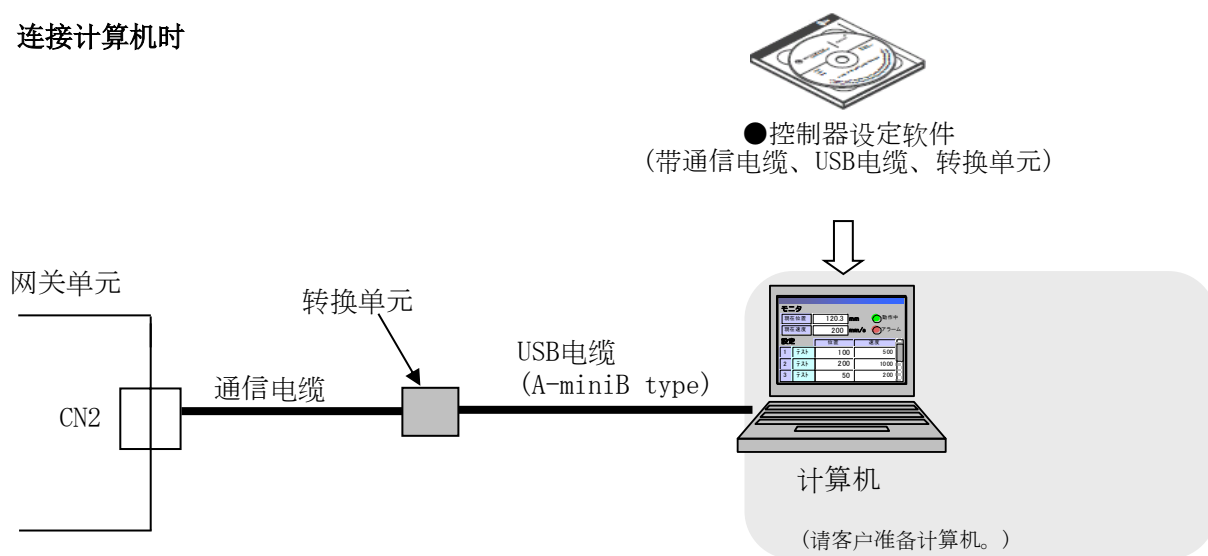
连接计算机时

●控制器设定软件
(带通信电缆、USB电缆、转换单元)

网关单元

转换单元

USB电缆
(A-miniB type)

通信电缆

CN2

モニタ

現在位置 120.3 mm 動作中

現在速度 200 mm/s アラーム

設定 位置 速度

1 テスト 100 500

2 テスト 200 1000

3 テスト 50 200

计算机

(请客户准备计算机。)